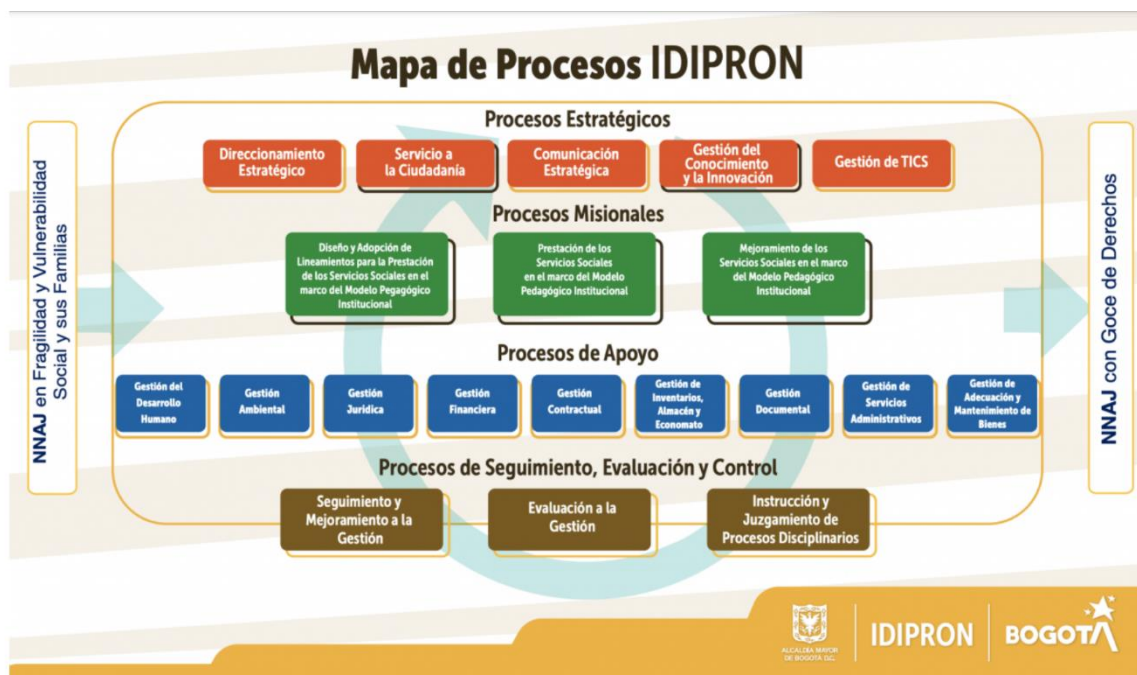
Mapa de Procesos IDIPRON

NNAJ en Fragilidad y Vulnerabilidad Social y sus Familias

Procesos Estratégicos

Direccionamiento Estratégico

Servicio a la Ciudadanía

Comunicación Estratégica

Gestión del Conocimiento y la Innovación

Gestión de TICS

Procesos Misionales

Diseño y Adopción de Lineamientos para la Prestación de los Servicios Sociales en el marco del Modelo Pegagógico Institucional

Prestación de los Servicios Sociales en el marco del Modelo Pedagógico Institucional

Mejoramiento de los Servicios Sociales en el marco del Modelo Pedagógico Institucional

Procesos de Apoyo

Gestión del Desarrollo Humano

Gestión Ambiental

Gestión Jurídica

Gestión Financiera

Gestión Contractual

Gestión de Inventarios, Almacén y Economato

Gestión Documental

Gestión de Servicios Administrativos

Gestión de Adecuación y Mantenimiento de Bienes

Procesos de Seguimiento, Evaluación y Control

Seguimiento y Mejoramiento a la Gestión

Evaluación a la Gestión

Instrucción y Juzgamiento de Procesos Disciplinarios

NNAJ con Goce de Derechos

ALCALDÍA MAYOR DE BOGOTÁ D.C.

IDIPRON

BOGOTÁ